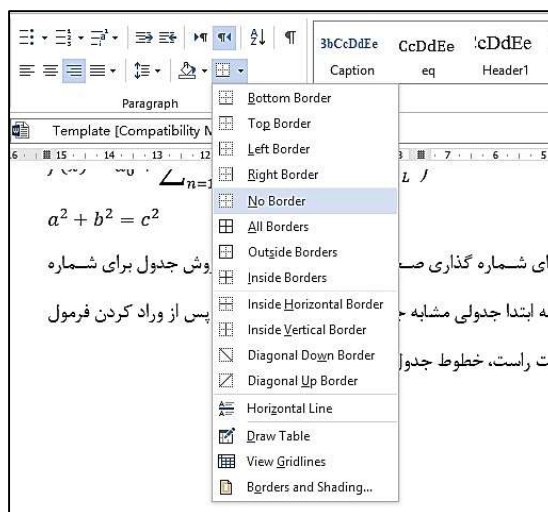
Paragraph

3bCcDdEe Caption
CcDdEe eq
:cDdEe Header1

Template [Compatibility M

6 · 15 · 14 · 13 · 12 · 3 · 7 · 6 · 5

$a^2 + b^2 = c^2$

ای شـماره گذاری صـ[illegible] وش جدول برای شـماره

ه ابتدا جدولی مشابه ج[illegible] پس از وراد کردن فرمول

ت راست، خطوط جدو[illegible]

Bottom Border
Top Border
Left Border
Right Border
No Border
All Borders
Outside Borders
Inside Borders
Inside Horizontal Border
Inside Vertical Border
Diagonal Down Border
Diagonal Up Border
Horizontal Line
Draw Table
View Gridlines
Borders and Shading...